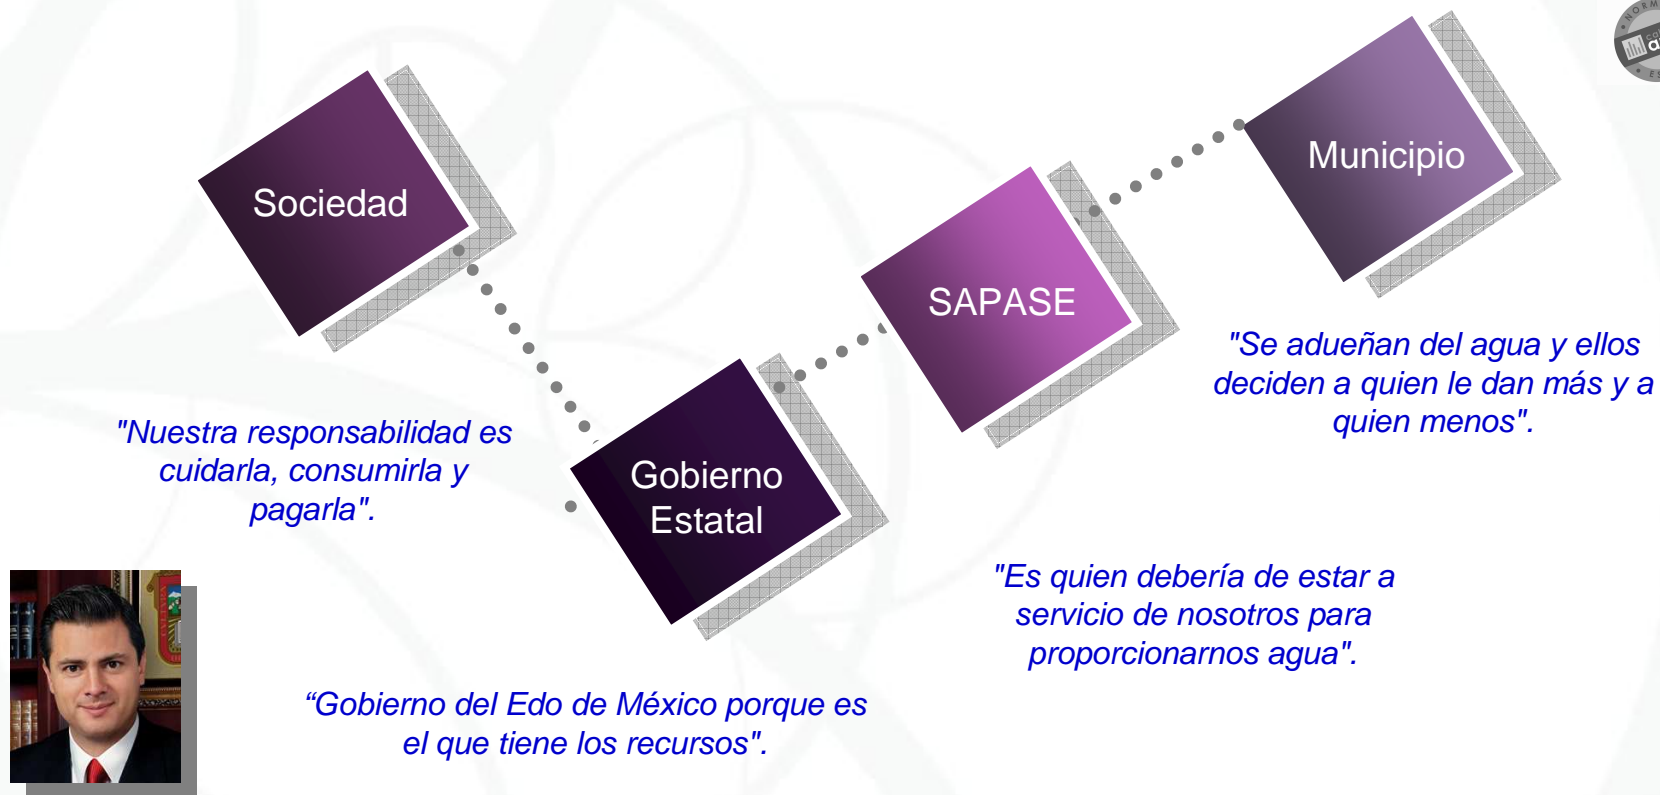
Sociedad

Gobierno Estatal

SAPASE

Municipio

"Nuestra responsabilidad es cuidarla, consumirla y pagarla".

"Se adueñan del agua y ellos deciden a quien le dan más y a quien menos".

"Es quien debería de estar a servicio de nosotros para proporcionarnos agua".

“Gobierno del Edo de México porque es el que tiene los recursos".